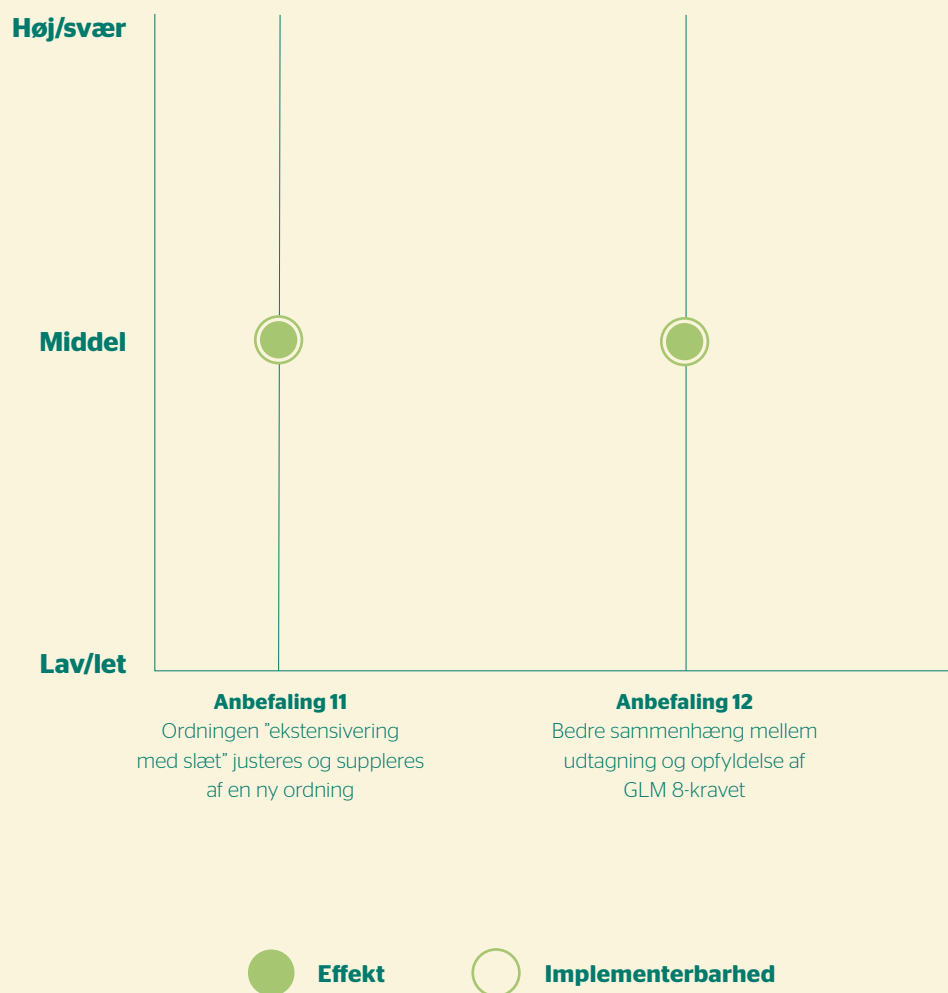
Høj/svær

Middel

Lav/let

**Anbefaling 11**
Ordningen "ekstensivering med slæt" justeres og suppleres af en ny ordning

**Anbefaling 12**
Bedre sammenhæng mellem udtagning og opfyldelse af GLM 8-kravet

Effekt
Implementerbarhed